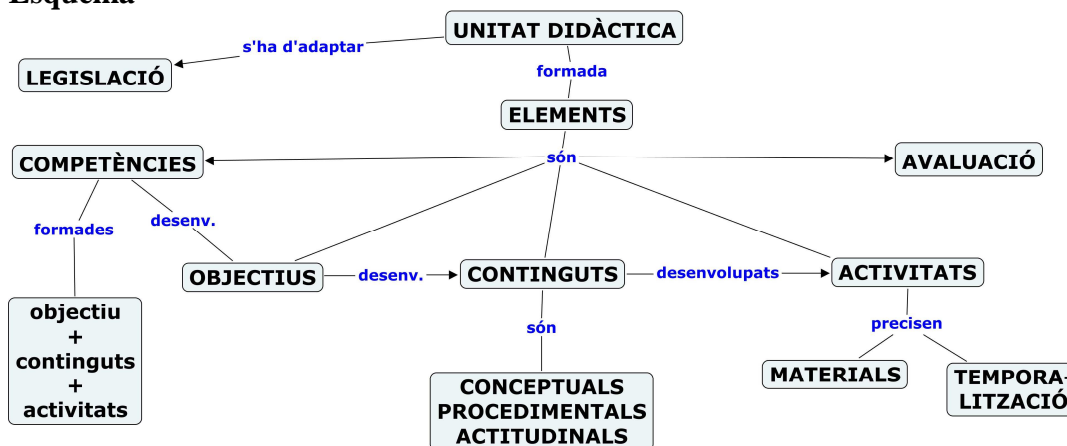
Esquema

UNITAT DIDÀCTICA

s'ha d'adaptar

LEGISLACIÓ

formada

ELEMENTS

són

COMPETÈNCIES

AVALUACIÓ

formades

desenv.

OBJECTIUS

desenv.

CONTINGUTS

desenvolupats

ACTIVITATS

objectiu
+
continguts
+
activitats

són

precisen

CONCEPTUALS
PROCEDIMENTALS
ACTITUDINALS

MATERIALS

TEMPORA-
LITZACIÓ